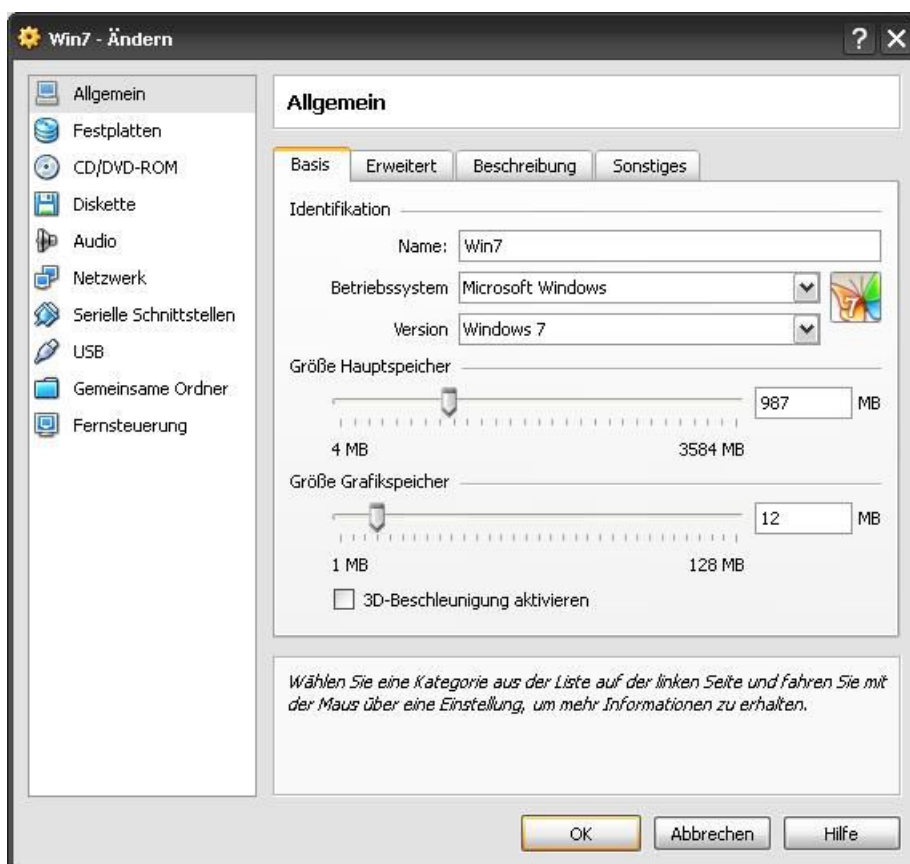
Win7 - Ändern

?

Allgemein
Festplatten
CD/DVD-ROM
Diskette
Audio
Netzwerk
Serielle Schnittstellen
USB
Gemeinsame Ordner
Fernsteuerung

Allgemein

Basis | Erweitert | Beschreibung | Sonstiges

Identifikation

Name: Win7

Betriebssystem Microsoft Windows

Version Windows 7

Größe Hauptspeicher

987 MB

4 MB 3584 MB

Größe Grafikspeicher

12 MB

1 MB 128 MB

3D-Beschleunigung aktivieren

Wählen Sie eine Kategorie aus der Liste auf der linken Seite und fahren Sie mit der Maus über eine Einstellung, um mehr Informationen zu erhalten.

OK Abbrechen Hilfe